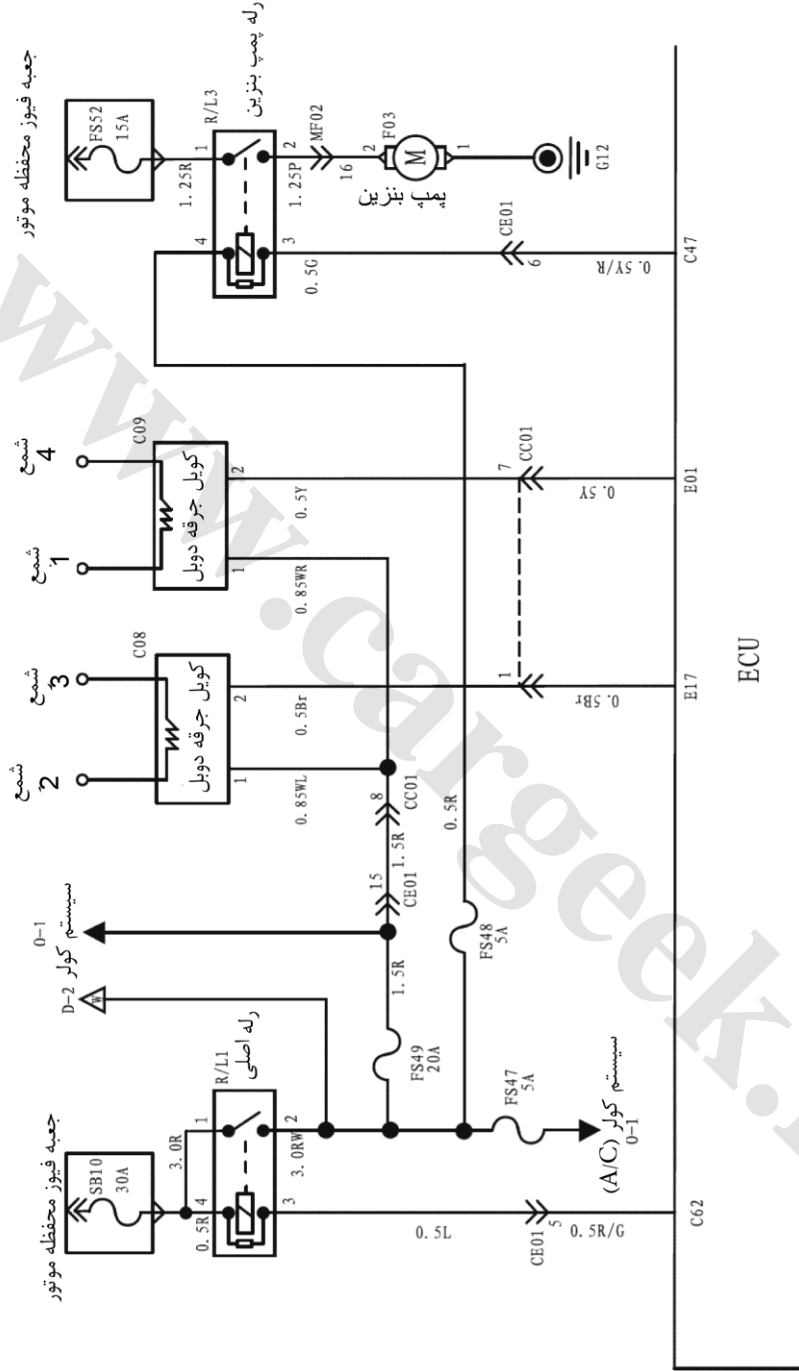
جعبه فیوز محفظه موتور
FS52
15A
1.25R
1
R/L3
رله پمپ بنزین
2
MF02
1.25P
16
2
F03
M
1
G12
پمپ بنزین
4
3
0.5G
CE01
6
0.5Y/R
C47

شمع 4
C09
کویل جرقه دوبل
شمع 1
2
0.5Y
1
0.85WR
7
CC01
0.5Y
E01

شمع 3
C08
کویل جرقه دوبل
شمع 2
2
0.5Br
1
0.85WL
1
0.5Br
E17
ECU

8
CC01
1.5R
0.5R
15
CE01
O-1
سیستم کولر
D-2
W
1.5R
FS48
5A
FS49
20A
R/L1
رله اصلی
جعبه فیوز محفظه موتور
SB10
30A
1
3.0R
2
3.0RW
0.5R
4
3
FS47
5A
سیستم کولر (A/C)
O-1
0.5L
CE01
5
0.5R/G
C62

www.cargeek.ir